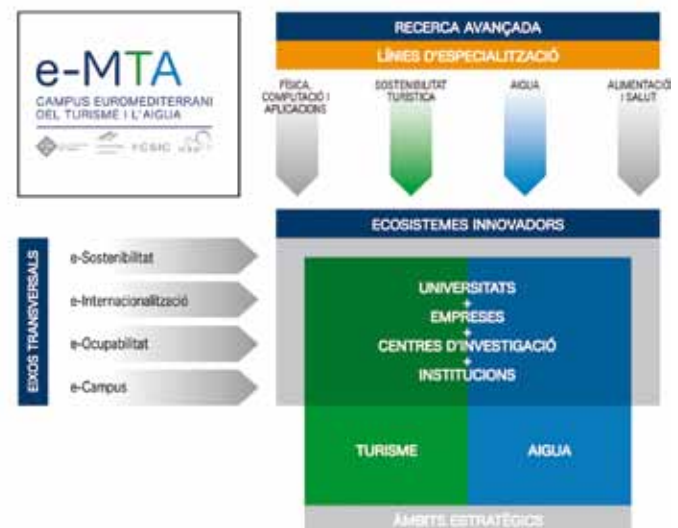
e-MTA

CAMPUS EUROMEDITERRANI DEL TURISME I L'AIGUA

CSIC

RECERCA AVANÇADA

LÍNIES D'ESPECIALITZACIÓ

FÍSICA COMPUTACIÓ I APLICACIONS

SOSTENIBILITAT TURÍSTICA

AIGUA

ALIMENTACIÓ I SALUT

ECOSISTEMES INNOVADORS

EIXOS TRANSVERSALS

e-Sostenibilitat

e-Internacionalització

e-Ocupabilitat

e-Campus

UNIVERSITATS
+
EMPRESES
+
CENTRES D'INVESTIGACIÓ
+
INSTITUCIONS

TURISME

AIGUA

ÀMBITS ESTRATÈGICS